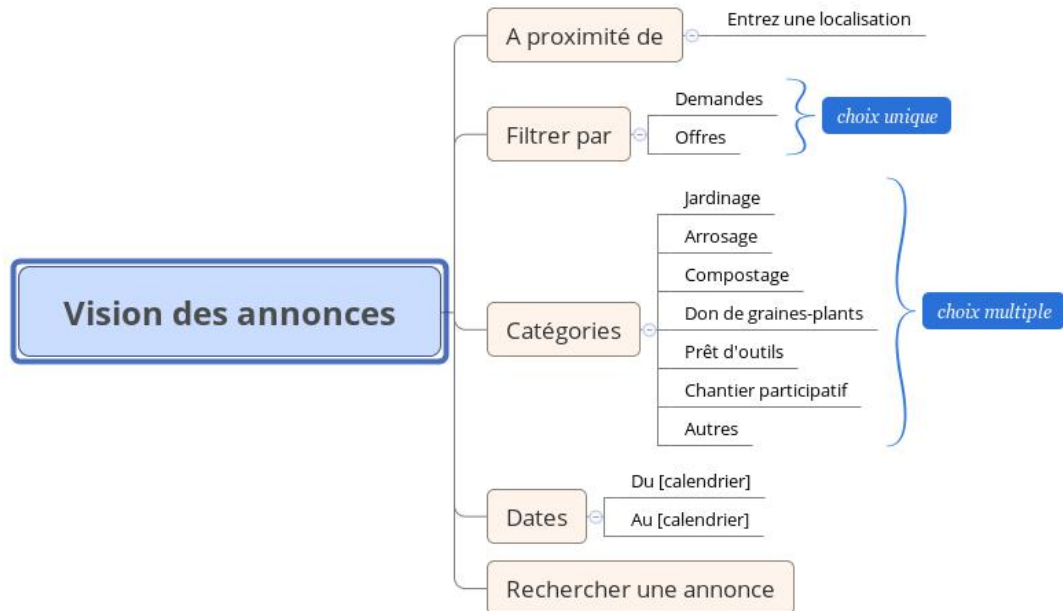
Vision des annonces

A proximité de
Entrez une localisation

Filtrer par
Demandes
Offres
choix unique

Catégories
Jardinage
Arrosage
Compostage
Don de graines-plants
Prêt d'outils
Chantier participatif
Autres
choix multiple

Dates
Du [calendrier]
Au [calendrier]

Rechercher une annonce